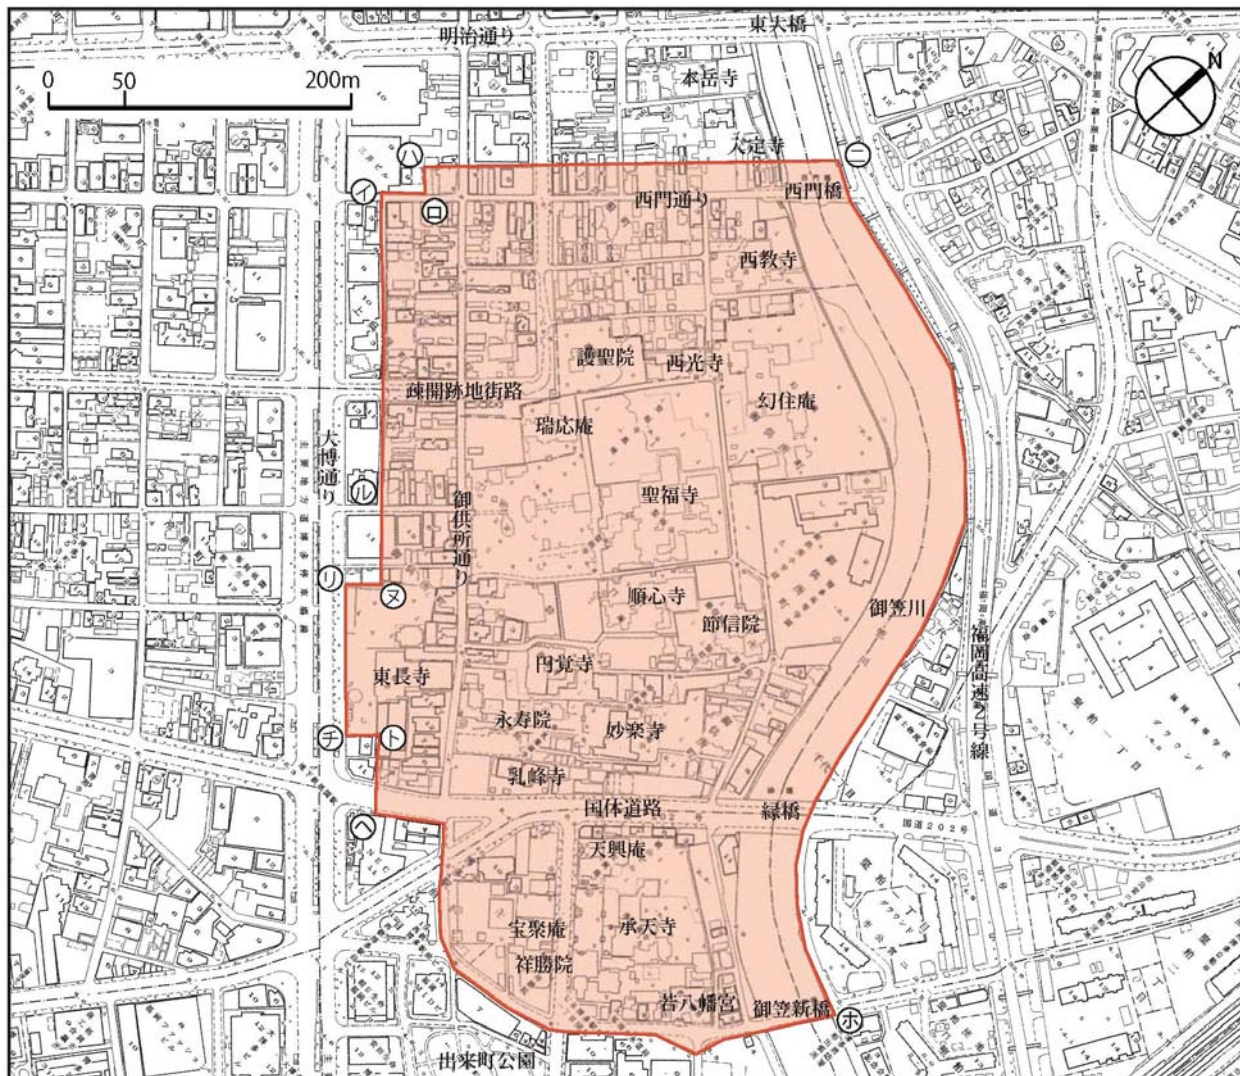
明治通り
東大橋
0
50
200m
N
本岳寺
大建寺
ハ
ニ
イ
ロ
西門通り
西門橋
西教寺
護聖院
西光寺
疎開跡地街路
幻住庵
瑞応庵
大博通り
ル
御供所通り
聖福寺
リ
ヌ
順心寺
御笠川
節信院
福岡高速2号線
円覚寺
東長寺
永寿院
妙楽寺
チ
ト
乳峰寺
国体道路
縁橋
ヘ
天興庵
宝聚庵
承天寺
祥勝院
若八幡宮
御笠新橋
ホ
出来町公園